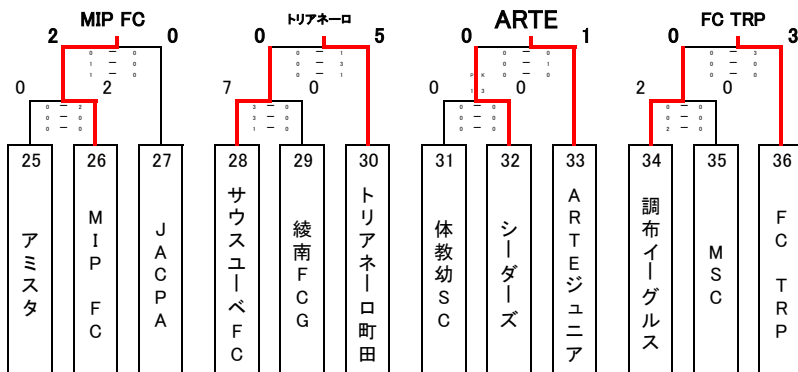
MIP FC
2 0
0 － 0
1 － 0
1 － 0
0 2
0 － 2
0 － 0
0 － 0

トリアネーロ
0 5
0 － 1
0 － 3
0 － 1
7 0
3 － 0
3 － 0
1 － 0

ARTE
0 1
0 － 1
0 － 0
0 － 0
PK
0 0
1 3
0 － 0
0 － 0
0 － 0

FC TRP
0 3
0 － 3
0 － 0
0 － 0
2 0
0 － 0
0 － 0
2 － 0

| 25 | 26 | 27 | 28 | 29 | 30 | 31 | 32 | 33 | 34 | 35 | 36 |
|---|---|---|---|---|---|---|---|---|---|---|---|
| アミスタ | MIP FC | JACPA | サウスユーベFC | 綾南FCG | トリアネーロ町田 | 体教幼SC | シーダーズ | ARTEジュニア | 調布イーグルス | MSC | FC TRP |